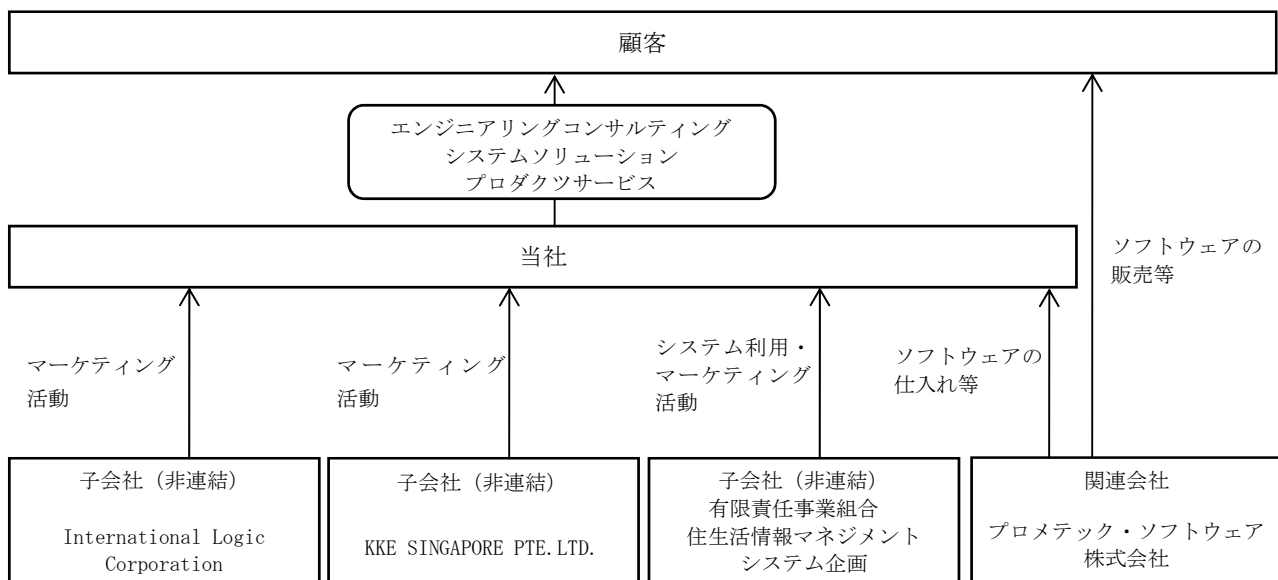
顧客

エンジニアリングコンサルティング
システムソリューション
プロダクツサービス

当社

ソフトウェアの
販売等

マーケティング
活動

マーケティング
活動

システム利用・
マーケティング
活動

ソフトウェアの
仕入れ等

子会社（非連結）

International Logic Corporation

子会社（非連結）

KKE SINGAPORE PTE.LTD.

子会社（非連結）
有限責任事業組合
住生活情報マネジメント
システム企画

関連会社

プロメテック・ソフトウェア
株式会社